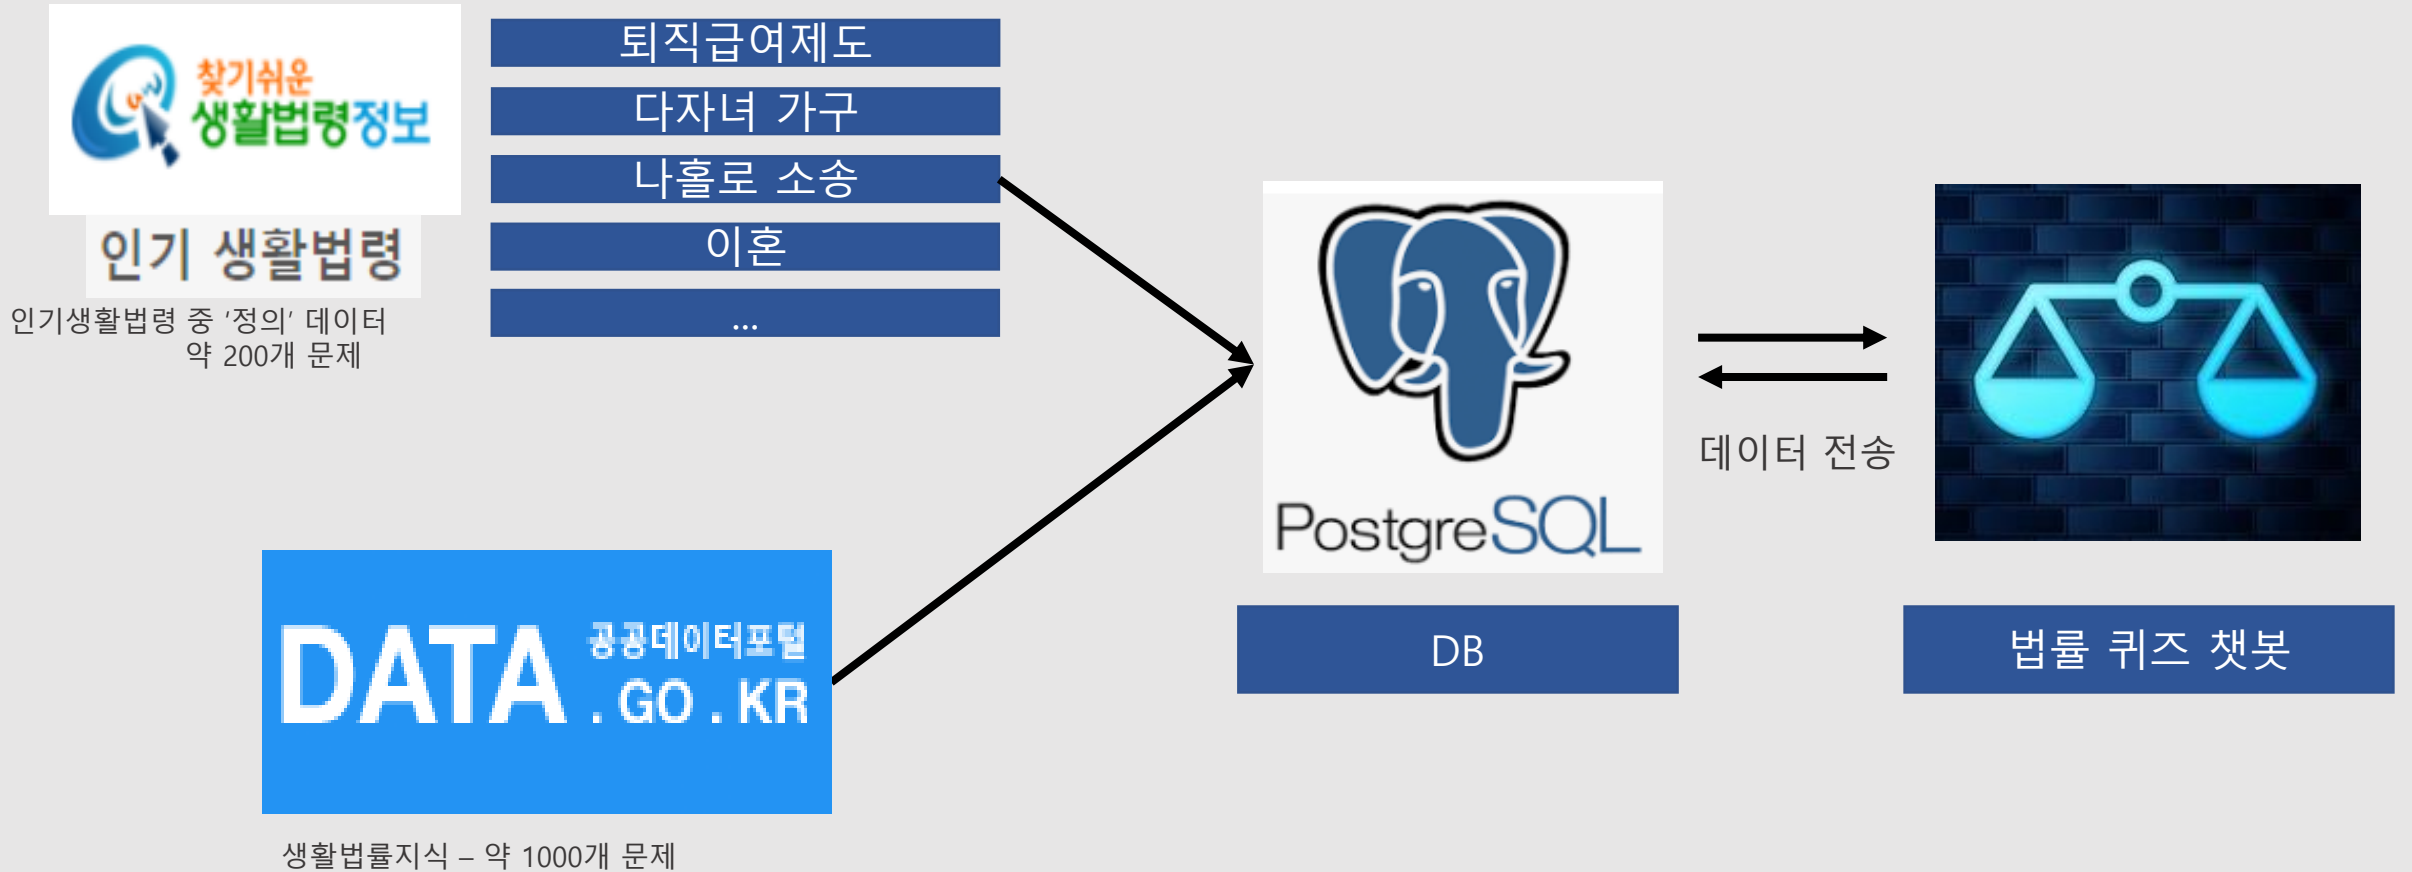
찾기쉬운
생활법령정보

인기 생활법령

인기생활법령 중 '정의' 데이터
약 200개 문제

퇴직급여제도

다자녀 가구

나홀로 소송

이혼

...

DATA 공공데이터포털 .GO.KR

생활법률지식 – 약 1000개 문제

PostgreSQL

DB

데이터 전송

법률 퀴즈 챗봇